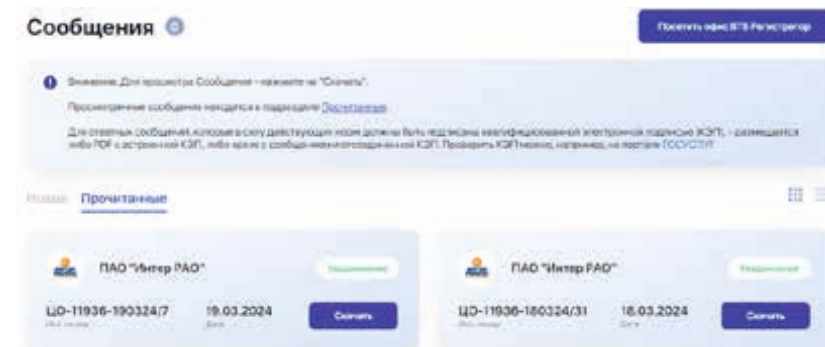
Сообщения

Посетить офис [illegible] Регистратор

Внимание. Для просмотра Сообщения - нажмите на "Скачать".

Просмотренные сообщения находятся в подразделе Прочитанные

Для ответных сообщений, которые в силу действующих норм должны быть подписаны квалифицированной электронной подписью (КЭП), - размещается либо PDF с встроенной КЭП, либо архив с сообщением и отсоединенной КЭП. Проверить КЭП можно, например, на портале ГОСУСЛУГ

Новые Прочитанные

ПАО "Интер РАО"

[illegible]

ЦО-11936-190324/7
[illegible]

19.03.2024
Дата

Скачать

ПАО "Интер РАО"

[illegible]

ЦО-11936-180324/31
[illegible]

18.03.2024
Дата

Скачать